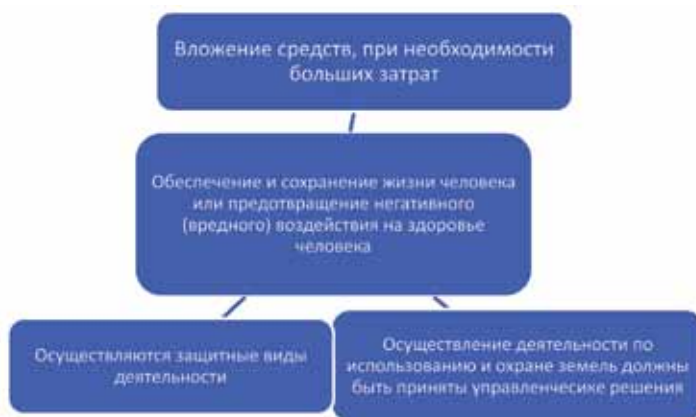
Вложение средств, при необходимости больших затрат

Обеспечение и сохранение жизни человека или предотвращение негативного (вредного) воздействия на здоровье человека

Осуществляются защитные виды деятельности

Осуществление деятельности по использованию и охране земель должны быть приняты управленчесике решения